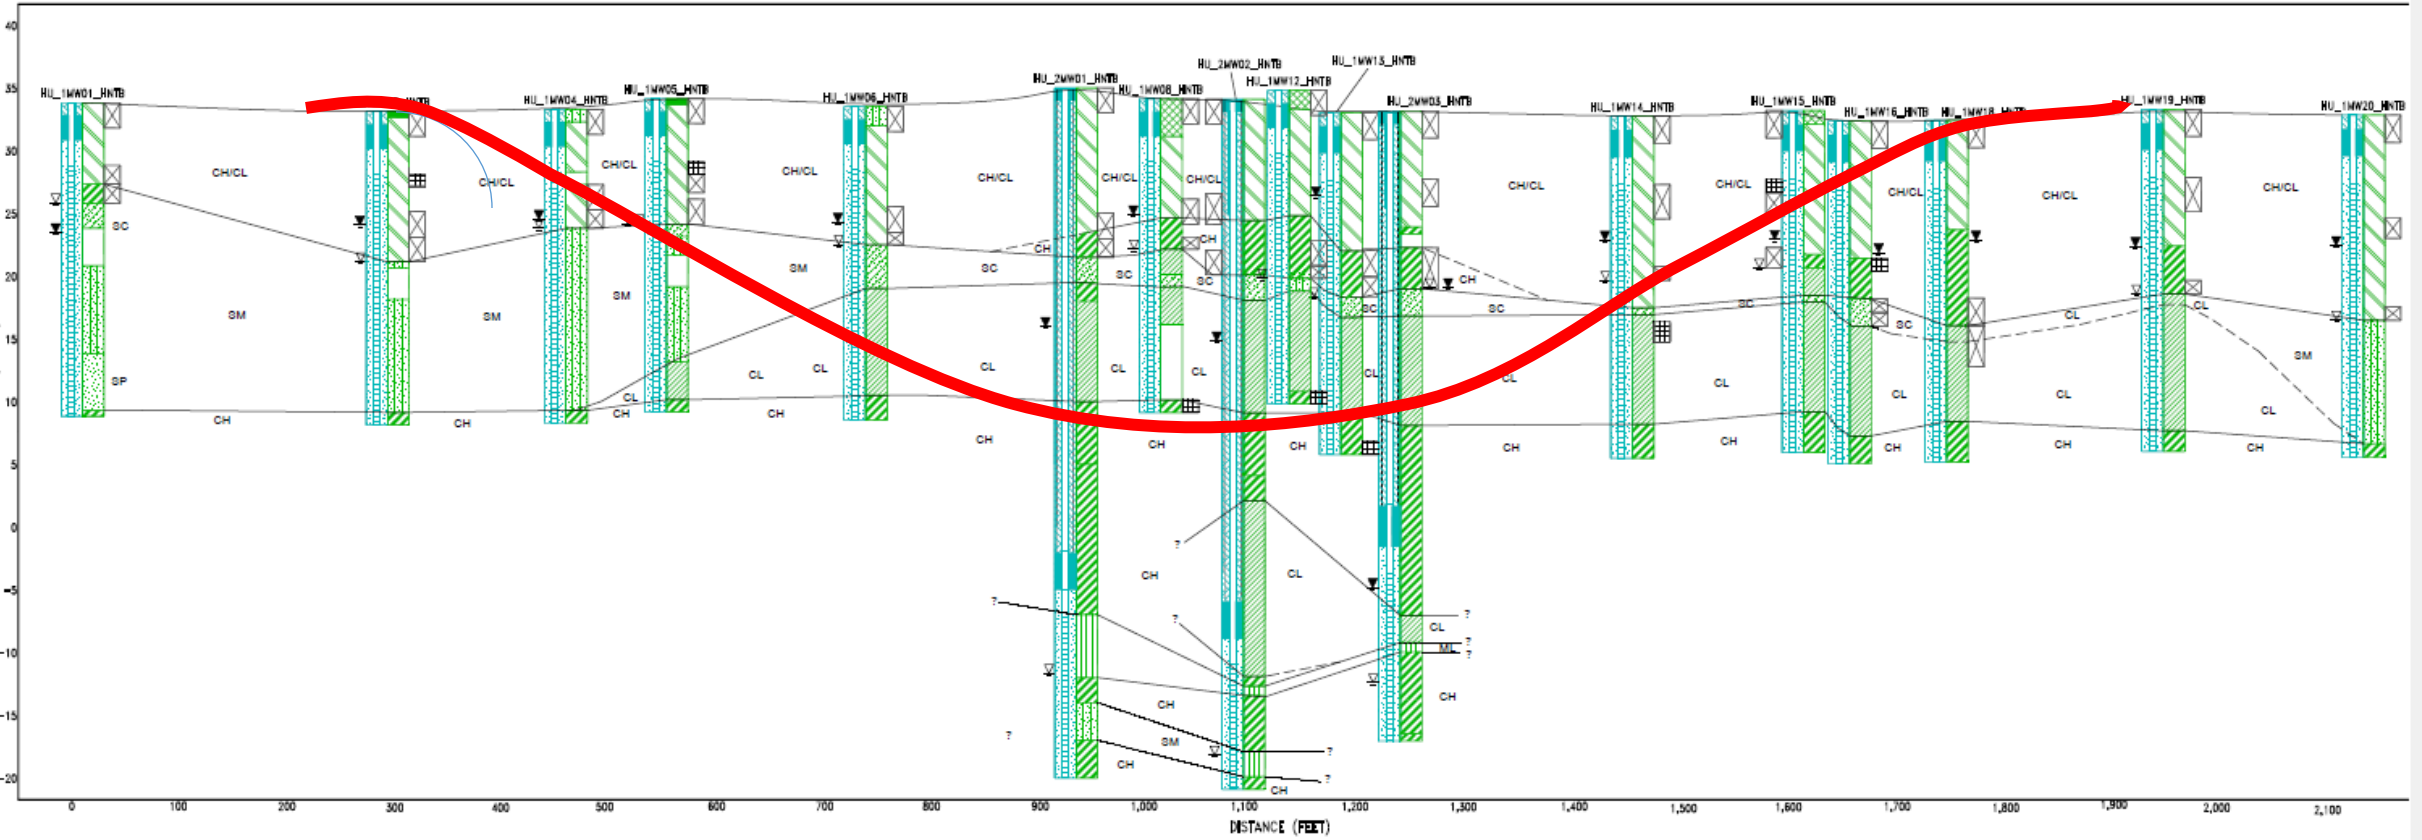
40
35
30
25
20
15
10
5
0
-5
-10
-15
-20

HU_1MW01_HNTB
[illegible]HNTB
HU_1MW04_HNTB
HU_1MW05_HNTB
HU_1MW06_HNTB
HU_2MW01_HNTB
HU_1MW08_HNTB
HU_2MW02_HNTB
HU_1MW12_HNTB
HU_1MW13_HNTB
HU_2MW03_HNTB
HU_1MW14_HNTB
HU_1MW15_HNTB
HU_1MW16_HNTB
HU_1MW18_HNTB
HU_1MW19_HNTB
HU_1MW20_HNTB

CH/CL
CH/CL
CH/CL
CH/CL
CH/CL
CH/CL
CH/CL
CH/CL
CH/CL
CH/CL
CH/CL
CH/CL
SC
SC
SC
SC
SC
SC
SC
SM
SM
SM
SM
SM
SM
SP
CH
CH
CL
CL
CL
CL
CL
CL
CL
CL
CL
CL
CL
CL
CL
CL
CH
CH
CH
CH
CH
CH
CH
CH
CH
CH
CH
CH
CH
CH
CH
CH
CH
CH
CH
CL
CL
ML
SM
?
?
?
?
?
?
?
?
?

0
100
200
300
400
500
600
700
800
900
1,000
1,100
1,200
1,300
1,400
1,500
1,600
1,700
1,800
1,900
2,000
2,100
DISTANCE (FEET)